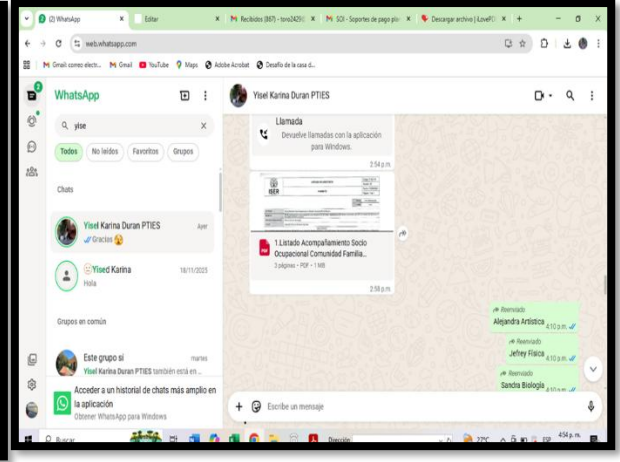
(2) WhatsApp × Editar × M Recibidos (887) - toro2425 × M SOI - Soportes de pago pl × Descargar archivo | iLovePD × +

web.whatsapp.com

M Gmail correo electr... M Gmail YouTube Maps Adobe Acrobat Desafío de la casa d...

WhatsApp

yise

Todos No leídos Favoritos Grupos

Chats

Yisel Karina Duran PTIES Ayer
Gracias

Yised Karina 18/11/2025
Hola

Grupos en común

Este grupo si martes
Yisel Karina Duran PTIES también está en ...

Acceder a un historial de chats más amplio en la aplicación
Obtener WhatsApp para Windows

Yisel Karina Duran PTIES

Llamada
Devuelve llamadas con la aplicación para Windows.
2:54 p.m.

1.Listado Acompañamiento Socio Ocupacional Comunidad Familia...
3 páginas • PDF • 1 MB
2:58 p.m.

Reenviado
Alejandra Artística 4:10 p.m.

Reenviado
Jefrey Física 4:10 p.m.

Reenviado
Sandra Biología 4:10 p.m.

Escribe un mensaje

Buscar Dirección 4:54 p.m.